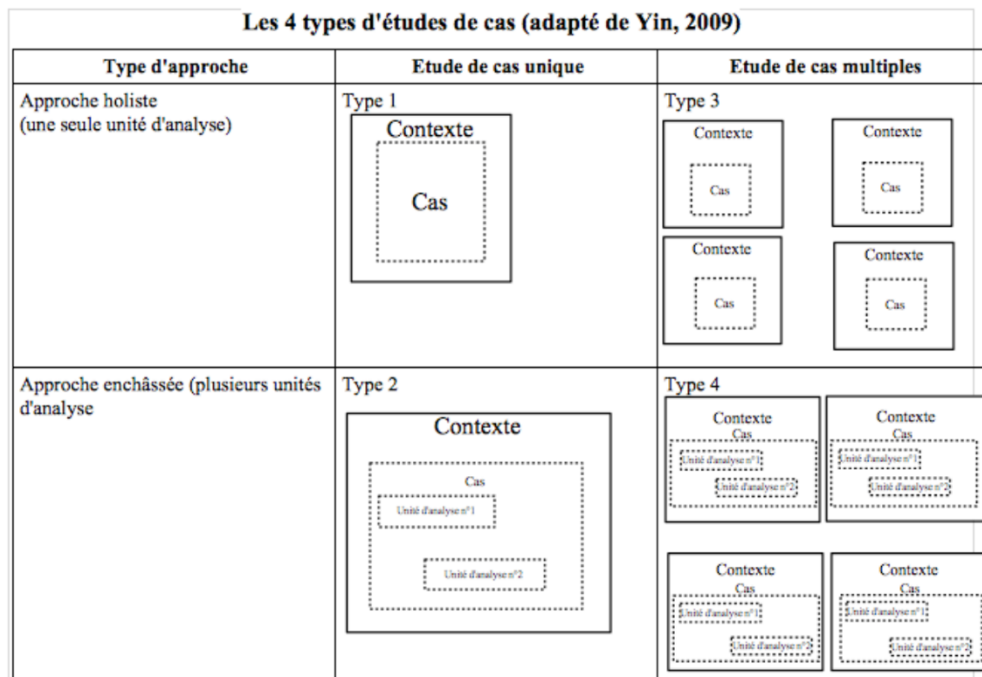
Les 4 types d'études de cas (adapté de Yin, 2009)

| Type d'approche | Etude de cas unique | Etude de cas multiples |
|---|---|---|
| Approche holiste (une seule unité d'analyse) | Type 1 Contexte Cas | Type 3 Contexte Cas Contexte Cas Contexte Cas Contexte Cas |
| Approche enchâssée (plusieurs unités d'analyse | Type 2 Contexte Cas Unité d'analyse n°1 Unité d'analyse n°2 | Type 4 Contexte Cas Unité d'analyse n°1 Unité d'analyse n°2 Contexte Cas Unité d'analyse n°1 Unité d'analyse n°2 Contexte Cas Unité d'analyse n°1 Unité d'analyse n°2 Contexte Cas Unité d'analyse n°1 Unité d'analyse n°2 |